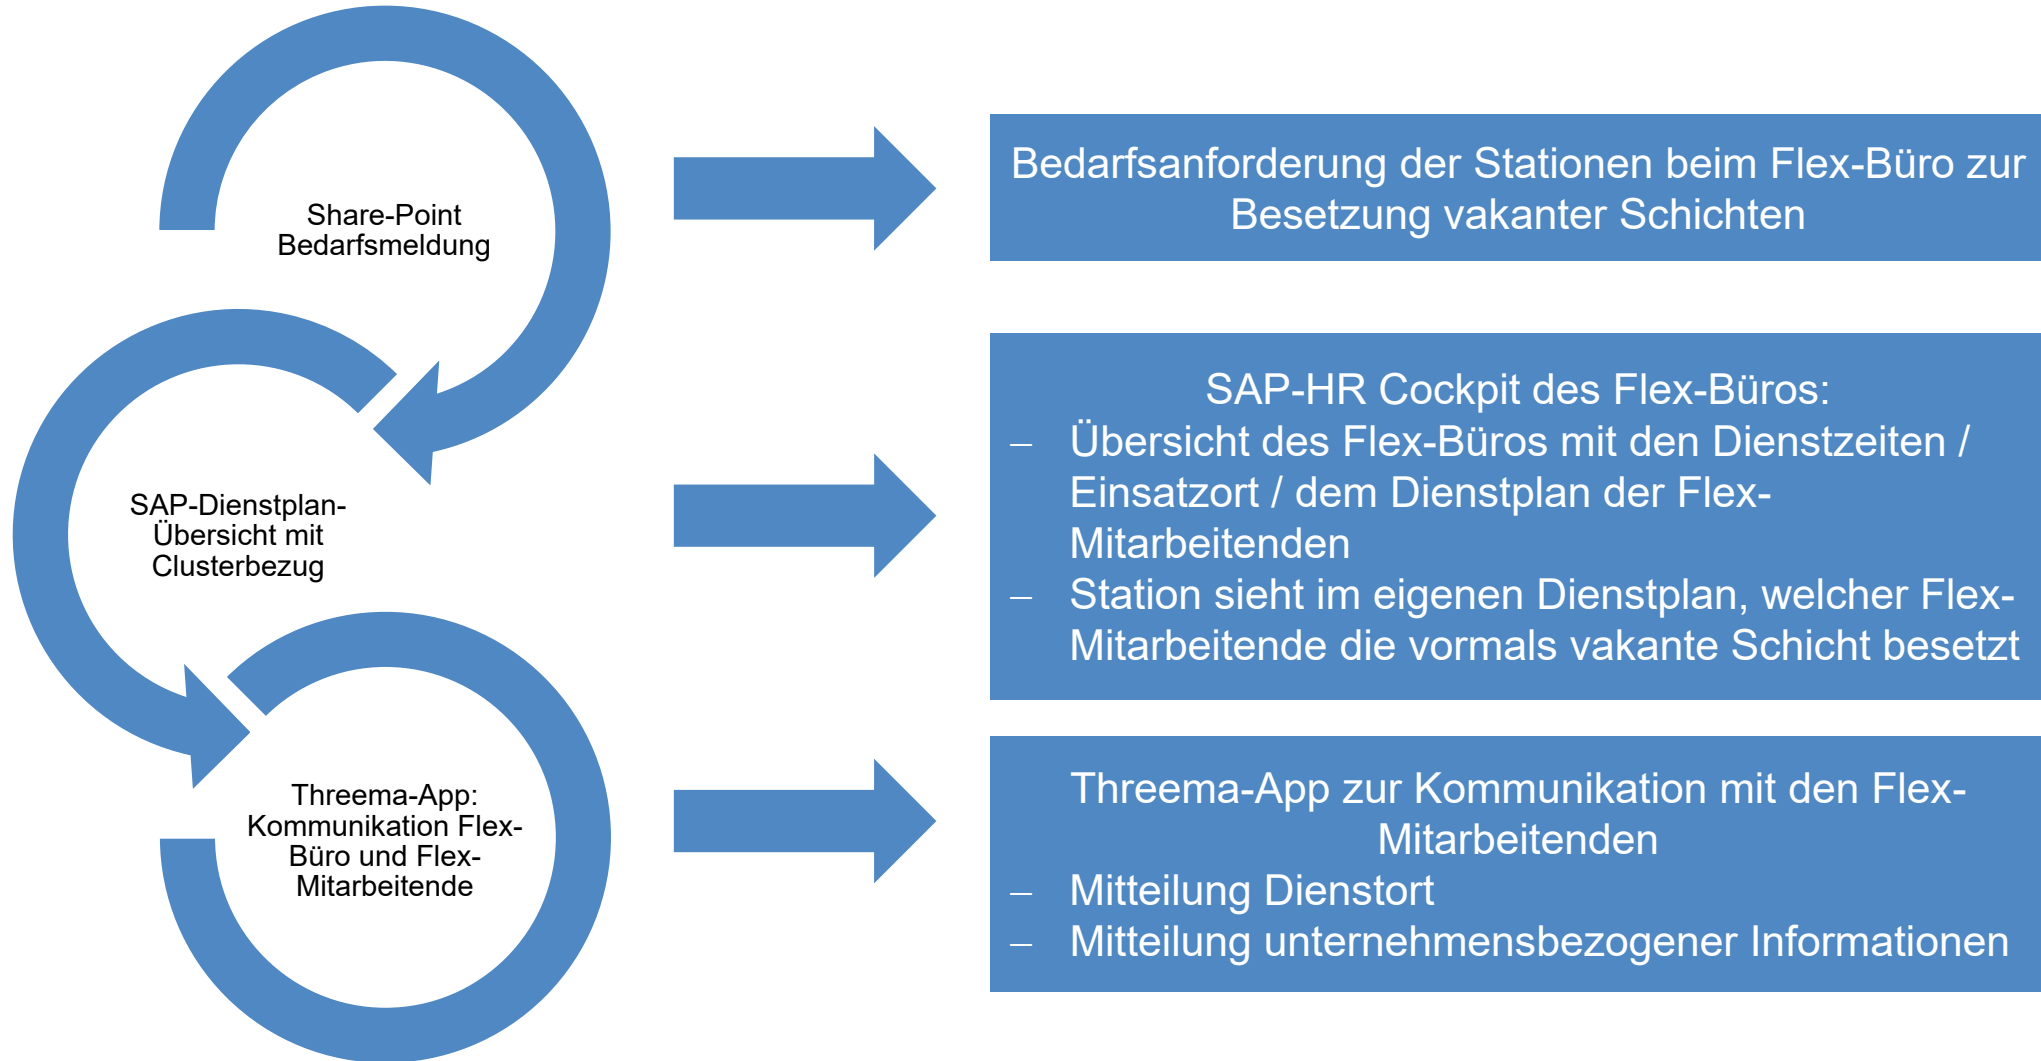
Share-Point Bedarfsmeldung

Bedarfsanforderung der Stationen beim Flex-Büro zur Besetzung vakanter Schichten

SAP-Dienstplan-Übersicht mit Clusterbezug

SAP-HR Cockpit des Flex-Büros:
– Übersicht des Flex-Büros mit den Dienstzeiten / Einsatzort / dem Dienstplan der Flex-Mitarbeitenden
– Station sieht im eigenen Dienstplan, welcher Flex-Mitarbeitende die vormals vakante Schicht besetzt

Threema-App: Kommunikation Flex-Büro und Flex-Mitarbeitende

Threema-App zur Kommunikation mit den Flex-Mitarbeitenden
– Mitteilung Dienstort
– Mitteilung unternehmensbezogener Informationen